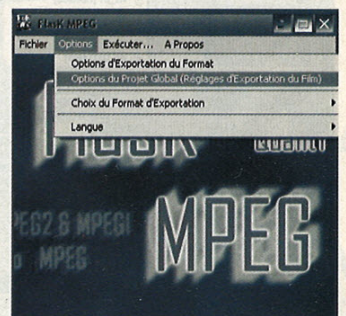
FlasK MPEG

Fichier Options Exécuter... A Propos

Options d'Exportation du Format
Options du Projet Global (Réglages d'Exportation du Film)

Choix du Format d'Exportation

Langue

FlasK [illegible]

PEG2 & MPEG1

MPEG

MPEG